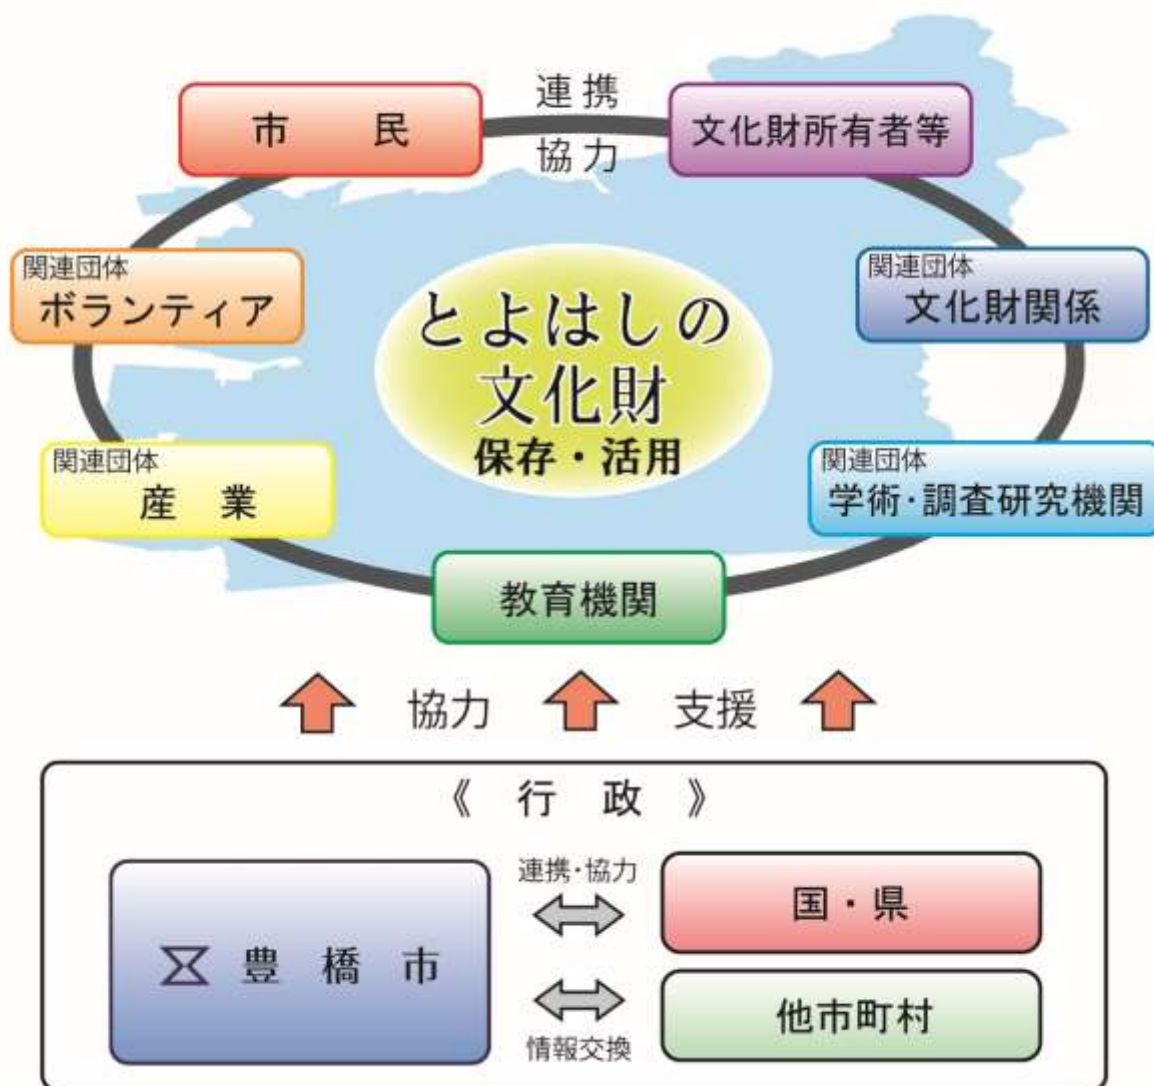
市　民

連携
協力

文化財所有者等

関連団体
ボランティア

とよはしの
文化財
保存・活用

関連団体
文化財関係

関連団体
産　業

関連団体
学術・調査研究機関

教育機関

協力　支援

《　行　政　》

豊　橋　市

連携・協力

国・県

情報交換

他市町村